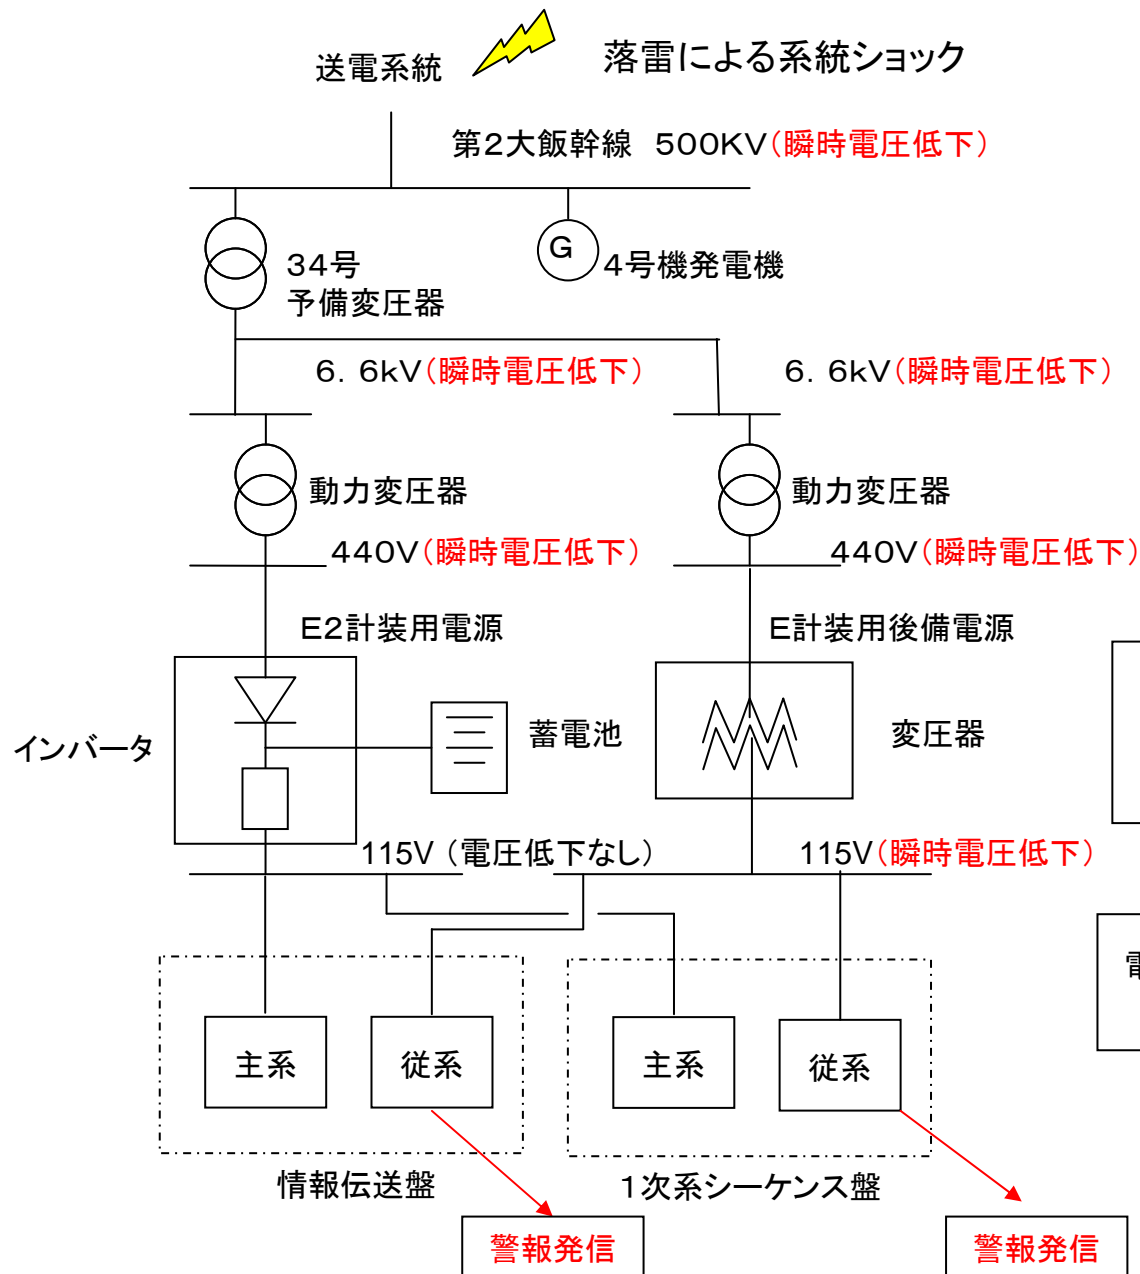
送電系統

落雷による系統ショック

第2大飯幹線　500KV（瞬時電圧低下）

34号
予備変圧器

G

4号機発電機

6. 6kV（瞬時電圧低下）

6. 6kV（瞬時電圧低下）

動力変圧器

動力変圧器

440V（瞬時電圧低下）

440V（瞬時電圧低下）

E2計装用電源

E計装用後備電源

インバータ

蓄電池

変圧器

115V（電圧低下なし）

115V（瞬時電圧低下）

主系

従系

主系

従系

情報伝送盤

1次系シーケンス盤

警報発信

警報発信

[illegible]